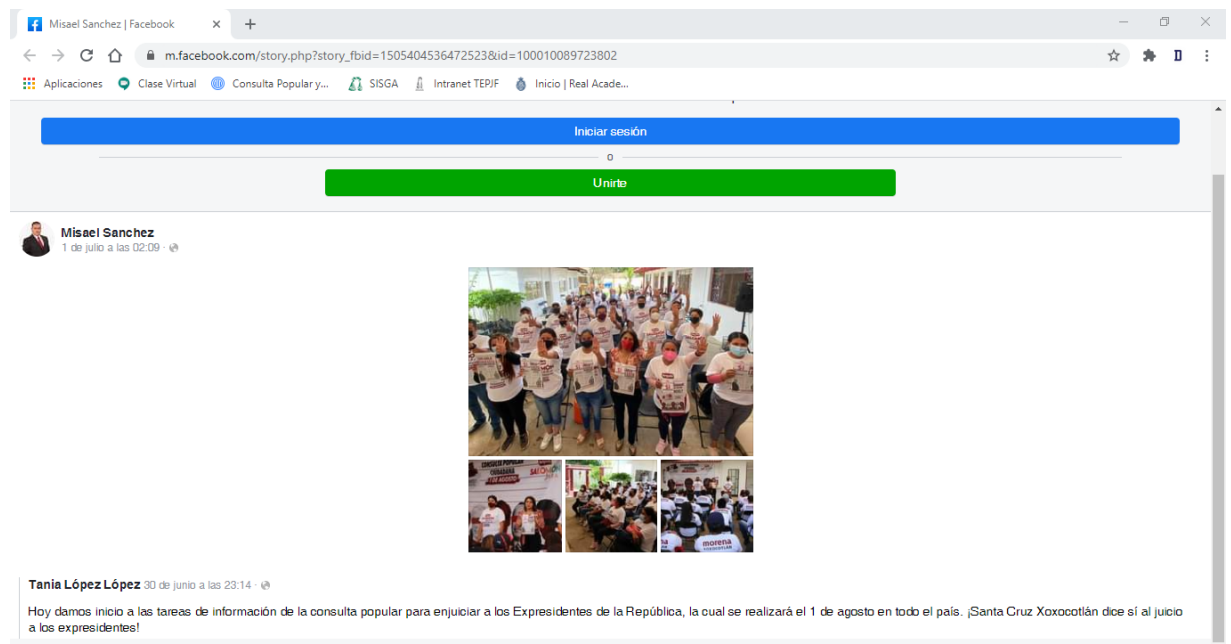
Misael Sanchez | Facebook

m.facebook.com/story.php?story_fbid=1505404536472523&id=100010089723802

Aplicaciones Clase Virtual Consulta Popular y... SISGA Intranet TEPJF Inicio | Real Acade...

Iniciar sesión

o

Unirte

Misael Sanchez
1 de julio a las 02:09 ·

CONSULTA POPULAR
1 DE AGOSTO

morena

Tania López López 30 de junio a las 23:14 ·

Hoy damos inicio a las tareas de información de la consulta popular para enjuiciar a los Expresidentes de la República, la cual se realizará el 1 de agosto en todo el país. ¡Santa Cruz Xoxocotlán dice sí al juicio a los expresidentes!